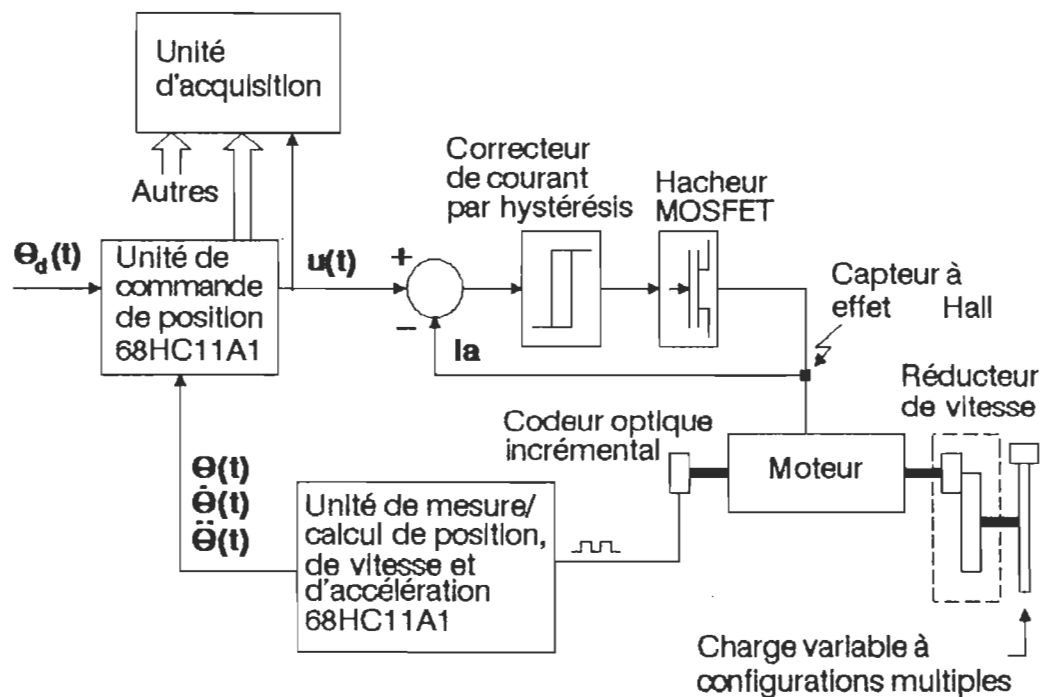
Unité d'acquisition

Autres

$\Theta_d(t)$

Unité de commande de position 68HC11A1

u(t)

+

−

Ia

Correcteur de courant par hystérésis

Hacheur MOSFET

Capteur à effet Hall

Réducteur de vitesse

Codeur optique incrémental

Moteur

$\Theta(t)$
$\dot{\Theta}(t)$
$\ddot{\Theta}(t)$

Unité de mesure/ calcul de position, de vitesse et d'accélération 68HC11A1

Charge variable à configurations multiples